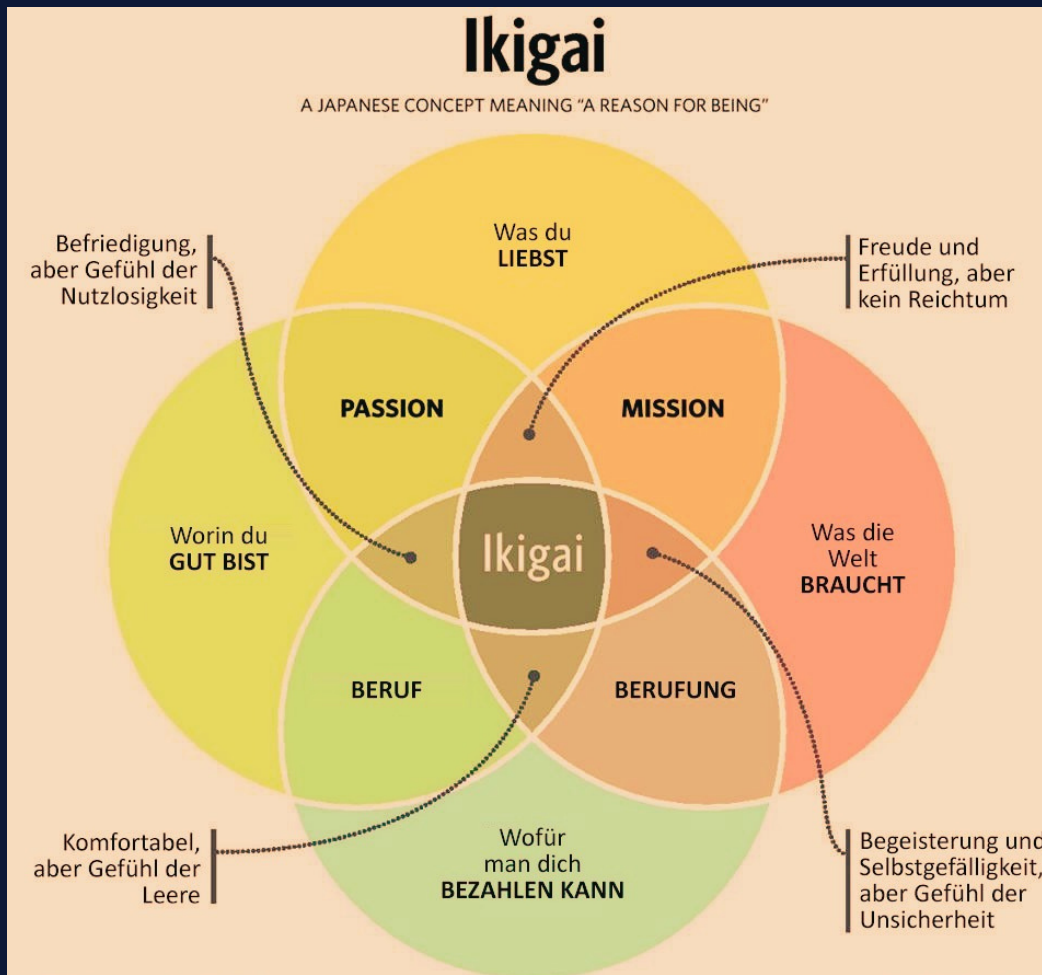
Ikigai

A JAPANESE CONCEPT MEANING "A REASON FOR BEING"

Befriedigung, aber Gefühl der Nutzlosigkeit

Was du LIEBST

Freude und Erfüllung, aber kein Reichtum

PASSION

MISSION

Worin du GUT BIST

Ikigai

Was die Welt BRAUCHT

BERUF

BERUFUNG

Komfortabel, aber Gefühl der Leere

Wofür man dich BEZAHLEN KANN

Begeisterung und Selbstgefälligkeit, aber Gefühl der Unsicherheit